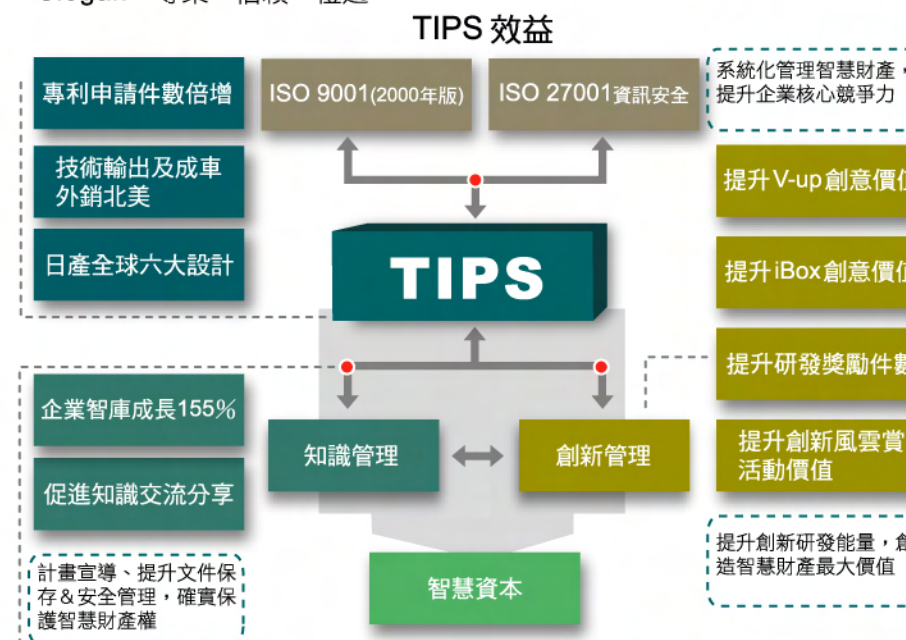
TIPS 效益

專利申請件數倍增

技術輸出及成車外銷北美

日產全球六大設計

ISO 9001(2000年版)

ISO 27001資訊安全

系統化管理智慧財產，提升企業核心競爭力

提升V-up創意價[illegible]

提升iBox創意價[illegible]

TIPS

提升研發獎勵件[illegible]

提升創新風雲賞活動價值

企業智庫成長155%

促進知識交流分享

知識管理

創新管理

提升創新研發能量，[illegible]造智慧財產最大價值

計畫宣導、提升文件保存&安全管理，確實保護智慧財產權

智慧資本